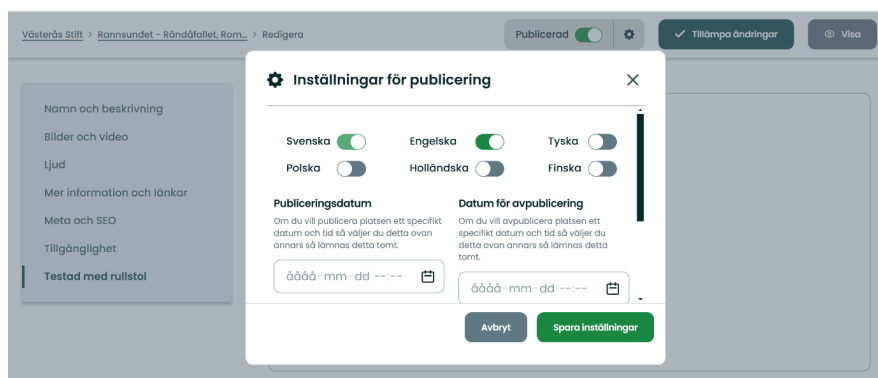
Västerås Stift > Rannsundet - Rändåfallet, Rom... > Redigera

Publicerad

Tillämpa ändringar

Visa

Namn och beskrivning

Bilder och video

Ljud

Mer information och länkar

Meta och SEO

Tillgänglighet

Testad med rullstol

Inställningar för publicering

Svenska

Engelska

Tyska

Polska

Holländska

Finska

Publiceringsdatum

Om du vill publicera platsen ett specifikt datum och tid så väljer du detta ovan annars så lämnas detta tomt.

åååå-mm-dd --:--

Datum för avpublicering

Om du vill avpublicera platsen ett specifikt datum och tid så väljer du detta ovan annars så lämnas detta tomt.

åååå-mm-dd --:--

Avbryt

Spara inställningar